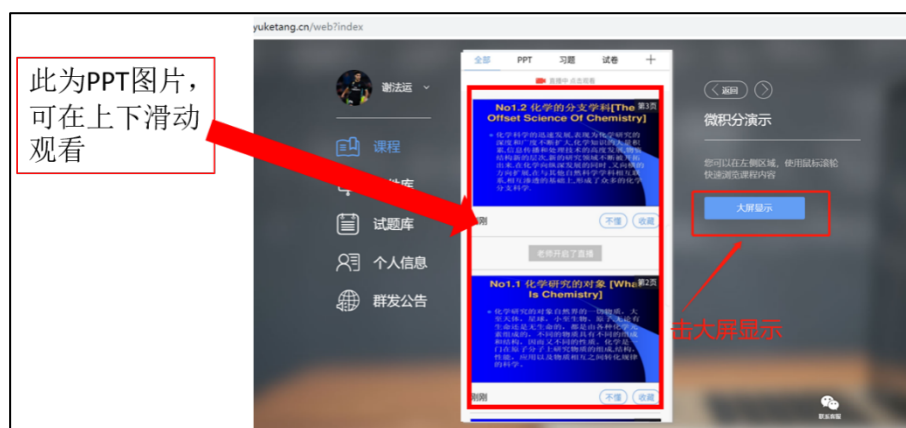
yuketang.cn/web?index

此为PPT图片，可在上下滑动观看

谢法运

课程

试题库

个人信息

群发公告

全部 PPT 习题 试卷 +

直播中 点击观看

No1.2 化学的分支学科[The Offset Science Of Chemistry]

第3页

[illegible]

刚刚

不懂 收藏

老师开启了直播

No1.1 化学研究的对象 [What Is Chemistry]

第2页

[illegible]

刚刚

不懂 收藏

返回

微积分演示

您可以在左侧区域，使用鼠标滚轮快速浏览课程内容

大屏显示

击大屏显示

联系客服